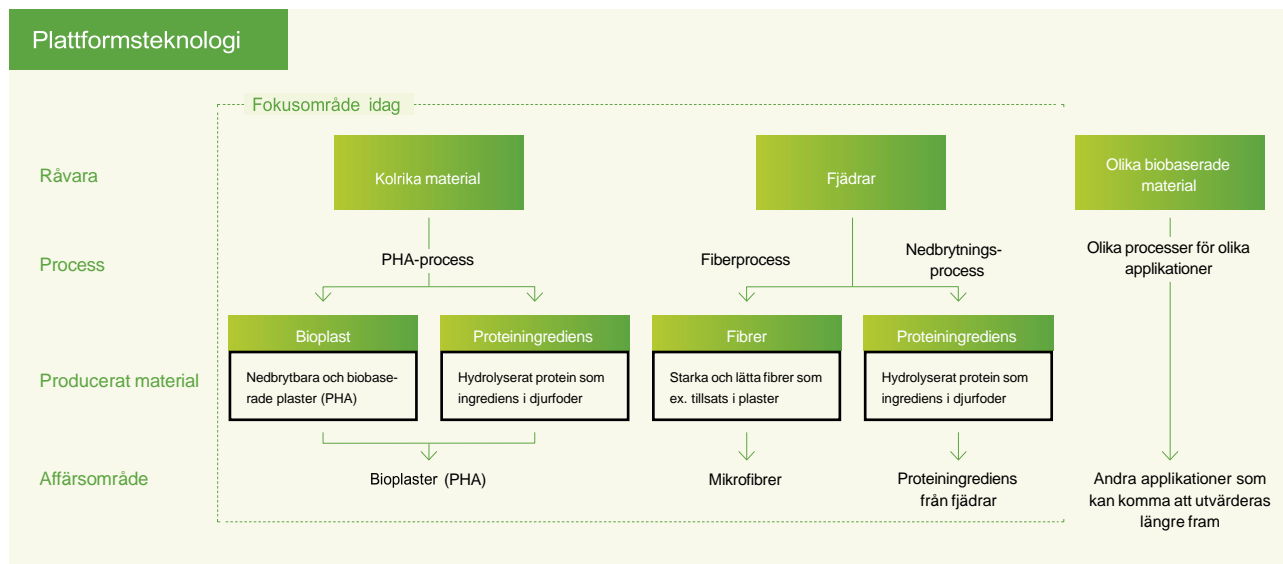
Plattformsteknologi

Fokusområde idag

Råvara

Process

Producerat material

Affärsområde

Kolrika material

PHA-process

Bioplast

Nedbrytbara och biobaserade plaster (PHA)

Proteiningrediens

Hydrolyserat protein som ingrediens i djurfoder

Bioplaster (PHA)

Fjädrar

Fiberprocess

Nedbrytningsprocess

Fibrer

Starka och lätta fibrer som ex. tillsats i plaster

Proteiningrediens

Hydrolyserat protein som ingrediens i djurfoder

Mikrofibrer

Proteiningrediens från fjädrar

Olika biobaserade material

Olika processer för olika applikationer

Andra applikationer som kan komma att utvärderas längre fram